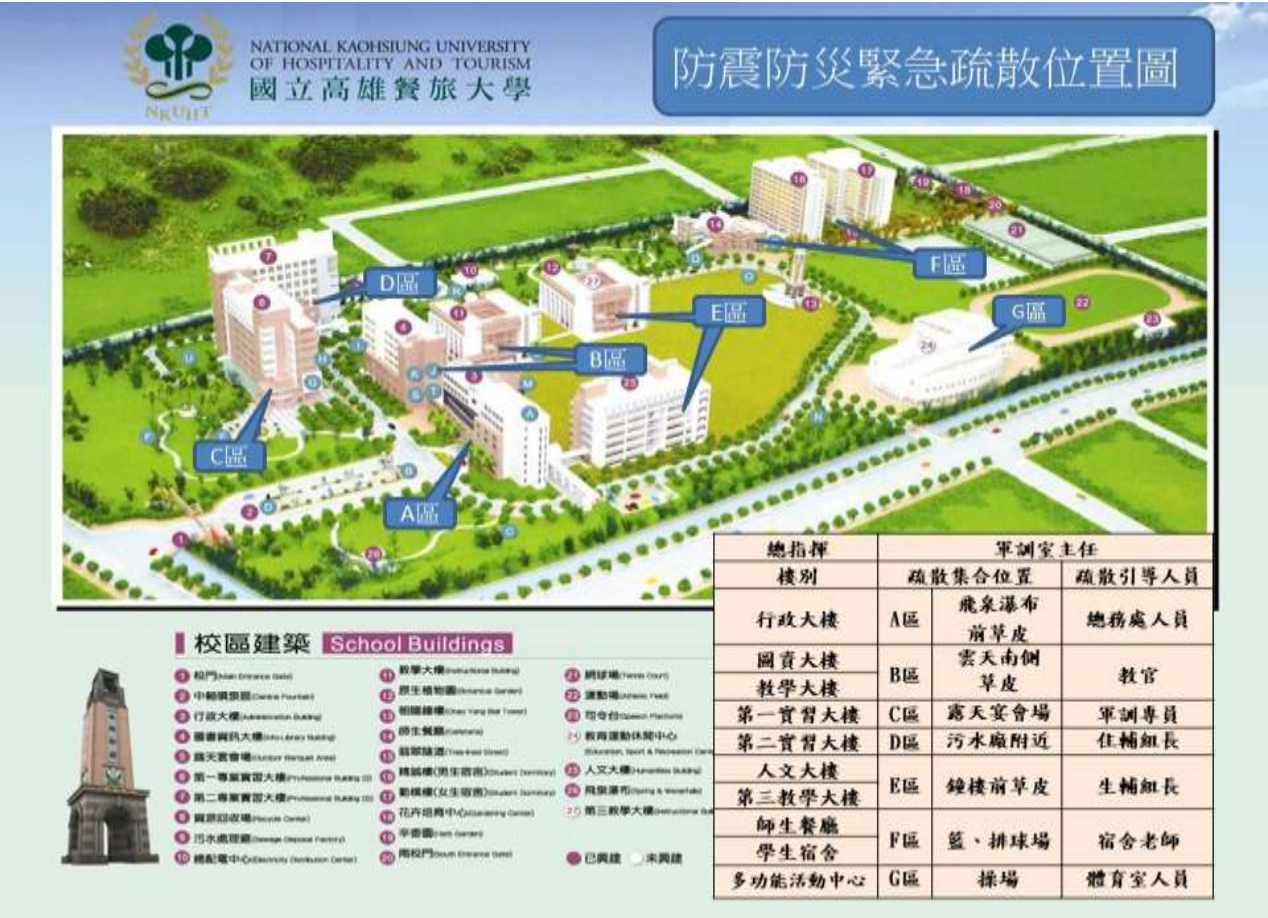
NATIONAL KAOHSIUNG UNIVERSITY OF HOSPITALITY AND TOURISM
國立高雄餐旅大學
NKUHT

防震防災緊急疏散位置圖

D區
B區
E區
F區
G區
C區
A區

| 總指揮 | 軍訓室主任 | | |
|---|---|---|---|
| 樓別 | 疏散集合位置 | | 疏散引導人員 |
| 行政大樓 | A區 | 飛泉瀑布前草皮 | 總務處人員 |
| 圖資大樓<br>教學大樓 | B區 | 雲天南側草皮 | 教官 |
| 第一實習大樓 | C區 | 露天宴會場 | 軍訓專員 |
| 第二實習大樓 | D區 | 污水廠附近 | 住輔組長 |
| 人文大樓<br>第三教學大樓 | E區 | 鐘樓前草皮 | 生輔組長 |
| 師生餐廳<br>學生宿舍 | F區 | 籃、排球場 | 宿舍老師 |
| 多功能活動中心 | G區 | 操場 | 體育室人員 |

校區建築 School Buildings

1 校門
2 中軸噴泉區
3 行政大樓
4 圖書資訊大樓
5 露天宴會場
6 第一專業實習大樓
7 第二專業實習大樓
8 資源回收場
9 污水處理廠
10 總配電中心
11 教學大樓
12 原生植物園
13 朝陽鐘樓
14 師生餐廳
15 翡翠隧道
16 精誠樓(男生宿舍)
17 勤樸樓(女生宿舍)
18 花卉培育中心
19 芳香園
20 南校門
21 網球場
22 運動場
23 司令台
24 教育運動休閒中心
25 人文大樓
26 飛泉瀑布
27 第三教學大樓

已興建 未興建